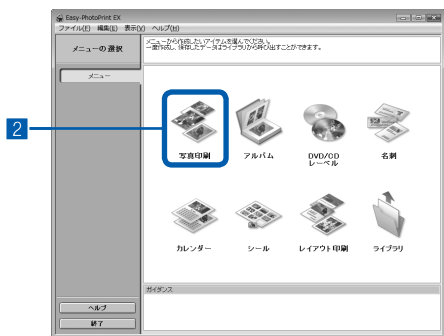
2

Easy-PhotoPrint EX

ファイル(F) 編集(E) 表示(V) ヘルプ(H)

メニューの選択

メニューから作成したいアイテムを選んでください。
一度作成し、保存したデータはライブラリから呼び出すことができます。

メニュー

写真印刷

アルバム

DVD/CD
レーベル

名刺

カレンダー

シール

レイアウト印刷

ライブラリ

ガイダンス

ヘルプ

終了